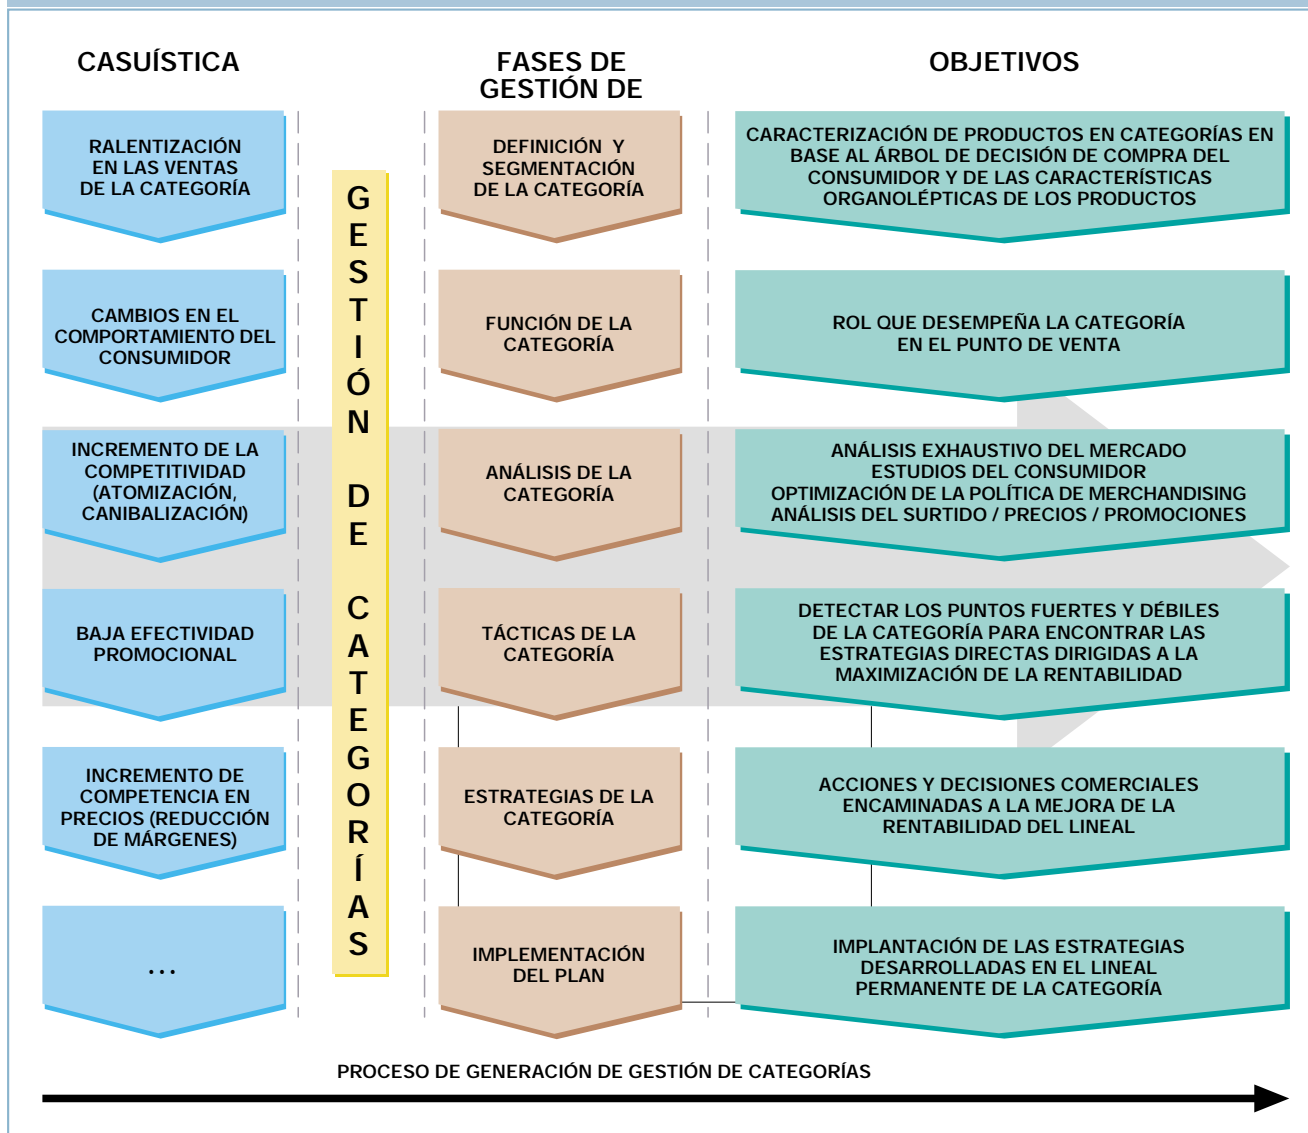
CASUÍSTICA

FASES DE GESTIÓN DE

OBJETIVOS

RALENTIZACIÓN EN LAS VENTAS DE LA CATEGORÍA

CAMBIOS EN EL COMPORTAMIENTO DEL CONSUMIDOR

INCREMENTO DE LA COMPETITIVIDAD (ATOMIZACIÓN, CANIBALIZACIÓN)

BAJA EFECTIVIDAD PROMOCIONAL

INCREMENTO DE COMPETENCIA EN PRECIOS (REDUCCIÓN DE MÁRGENES)

...

GESTIÓN DE CATEGORÍAS

DEFINICIÓN Y SEGMENTACIÓN DE LA CATEGORÍA

FUNCIÓN DE LA CATEGORÍA

ANÁLISIS DE LA CATEGORÍA

TÁCTICAS DE LA CATEGORÍA

ESTRATEGIAS DE LA CATEGORÍA

IMPLEMENTACIÓN DEL PLAN

CARACTERIZACIÓN DE PRODUCTOS EN CATEGORÍAS EN BASE AL ÁRBOL DE DECISIÓN DE COMPRA DEL CONSUMIDOR Y DE LAS CARACTERÍSTICAS ORGANOLÉPTICAS DE LOS PRODUCTOS

ROL QUE DESEMPEÑA LA CATEGORÍA EN EL PUNTO DE VENTA

ANÁLISIS EXHAUSTIVO DEL MERCADO
ESTUDIOS DEL CONSUMIDOR
OPTIMIZACIÓN DE LA POLÍTICA DE MERCHANDISING
ANÁLISIS DEL SURTIDO / PRECIOS / PROMOCIONES

DETECTAR LOS PUNTOS FUERTES Y DÉBILES DE LA CATEGORÍA PARA ENCONTRAR LAS ESTRATEGIAS DIRECTAS DIRIGIDAS A LA MAXIMIZACIÓN DE LA RENTABILIDAD

ACCIONES Y DECISIONES COMERCIALES ENCAMINADAS A LA MEJORA DE LA RENTABILIDAD DEL LINEAL

IMPLANTACIÓN DE LAS ESTRATEGIAS DESARROLLADAS EN EL LINEAL PERMANENTE DE LA CATEGORÍA

PROCESO DE GENERACIÓN DE GESTIÓN DE CATEGORÍAS